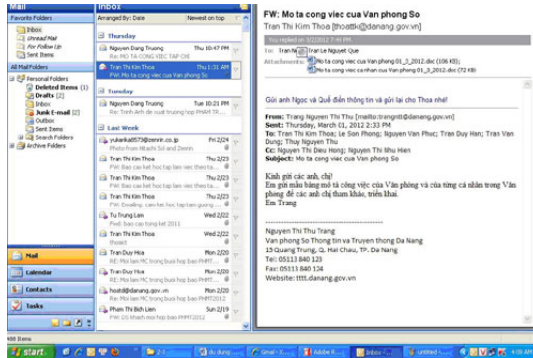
Mail

Favorite Folders
Inbox
Unread Mail
For Follow Up
Sent Items

All Mail Folders
Personal Folders
Deleted Items (2)
Drafts [2]
Inbox
Junk E-mail [2]
Outbox
Sent Items
Search Folders
Archive Folders

Mail
Calendar
Contacts
Tasks

Inbox
Arranged By: Date Newest on top

Thursday
Nguyen Dang Truong Thu 10:47 PM
Re: MO TA CONG VIEC TAP CHI

Tran Thi Kim Thoa Thu 1:31 AM
FW: Mo ta cong viec cua Van phong So

Tuesday
Nguyen Dang Truong Tue 10:21 PM
Re: Tinh dinh ca truong hop PHAM TR...

Last Week
yukarika0575@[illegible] Fri 2/24
Photo from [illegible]

Tran Thi Kim Thoa Thu 2/23
FW: Bao cao ket hoc tap lam viec theo ta...

Tran Thi Kim Thoa Thu 2/23
FW: Bao cao ket hoc tap lam viec theo ta...

Tran Thi Kim Thoa Thu 2/23
FW: Bao cao ket hoc tap lam viec theo ta...

Tran Thi Kim Thoa Thu 2/23
FW: Bao cao ket hoc tap lam viec theo ta...

Tu Trung Lan Wed 2/22
FW: bao cao tong ket 2011

Tran Thi Kim Thoa Wed 2/22
thoaxt

Tran Duy Hoa Mon 2/20
RE: Moi lam MC trong buoi hop bao PHMT2012

Tran Duy Hoa Mon 2/20
RE: Moi lam MC trong buoi hop bao PHMT2012

huydd@danang.gov.vn Mon 2/20
Re: Moi lam MC trong buoi hop bao PHMT2012

Pham Thi Bich Lien Sun 2/19
FW: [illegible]

FW: Mo ta cong viec cua Van phong So
Tran Thi Kim Thoa [thoattk@danang.gov.vn]
You replied on 3/2/2012 7:46 PM.
To: Tran Ngo; Tran Le Nguyet Que
Attachments: Mo ta cong viec cua Van phong 01_3_2012.doc (106 KB); Mo ta cong viec ca nhan cua Van phong 01_3_2012.doc (72 KB)

Gửi anh Ngọc và Quế diễn thông tin và gửi lại cho Thoa nhé!

From: Nguyen Thi Thu Trang [mailto:trangntt@danang.gov.vn]
Sent: Thursday, March 01, 2012 2:33 PM
To: Tran Thi Kim Thoa; Le Son Phong; Nguyen Van Phuc; Tran Duy Han; Tran Van Dung; Thuy Nguyen Thu
Cc: Nguyen Thi Dieu Hong; Nguyen Thi Nhu Hien
Subject: Mo ta cong viec cua Van phong So

Kính gửi các anh, chị!
Em gửi mẫu bảng mô tả công việc của Văn phòng và của từng cá nhân trong Văn phòng để các anh chị tham khảo, triển khai.
Em Trang

-------------------------------------
Nguyen Thi Thu Trang
Van phong So Thong tin va Truyen thong Da Nang
15 Quang Trung, Q. Hai Chau, TP. Da Nang
Tel: 05113 840 123
Fax: 05113 840 124
Website: tttt.danang.gov.vn

408 Items
start
Inbox
4:39 AM